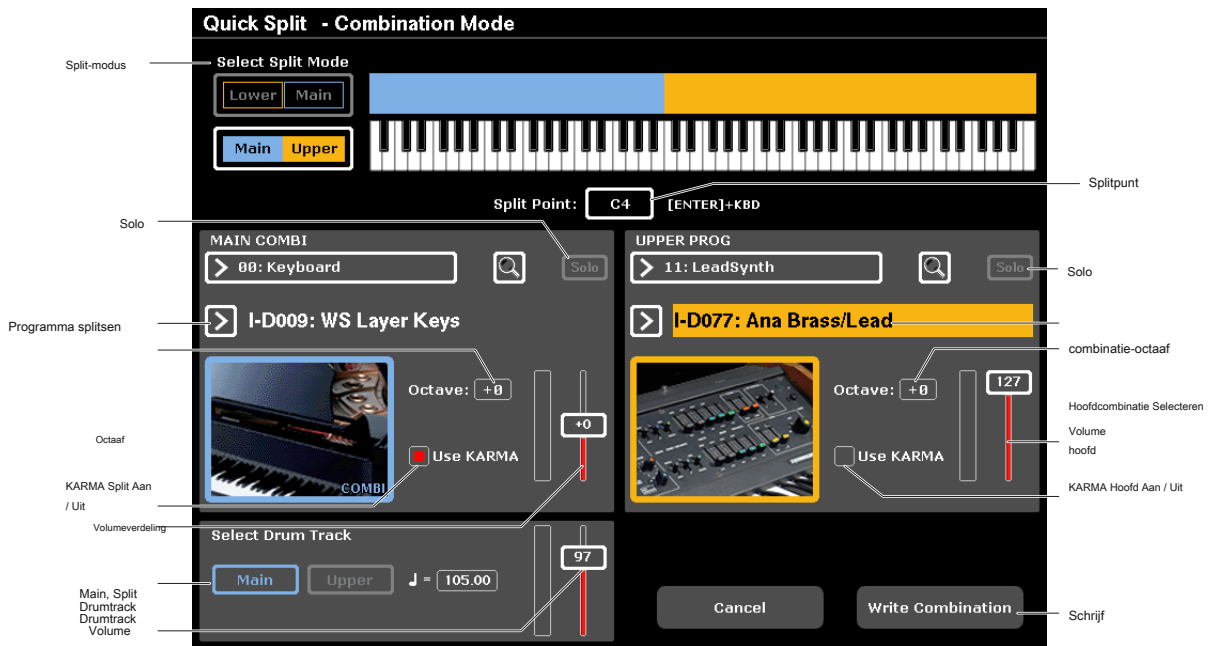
Quick Split - Combination Mode

Split-modus

Select Split Mode

Lower Main

Main Upper

Split Point: C4 [ENTER]+KBD

Splitpunt

Solo

MAIN COMBI

00: Keyboard

Solo

UPPER PROG

11: LeadSynth

Solo

Solo

Programma splitsen

I-D009: WS Layer Keys

I-D077: Ana Brass/Lead

combinatie-octaaf

Octave: +0

Octave: +0

127

Hoofdcombinatie Selecteren

+0

Volume

hoofd

Octaaf

Use KARMA

Use KARMA

COMBI

KARMA Split Aan / Uit

KARMA Hoofd Aan / Uit

Volumeverdeling

Select Drum Track

97

Main, Split Drumtrack

Main

Upper

♩ = 105.00

Drumtrack Volume

Cancel

Write Combination

Schrijf